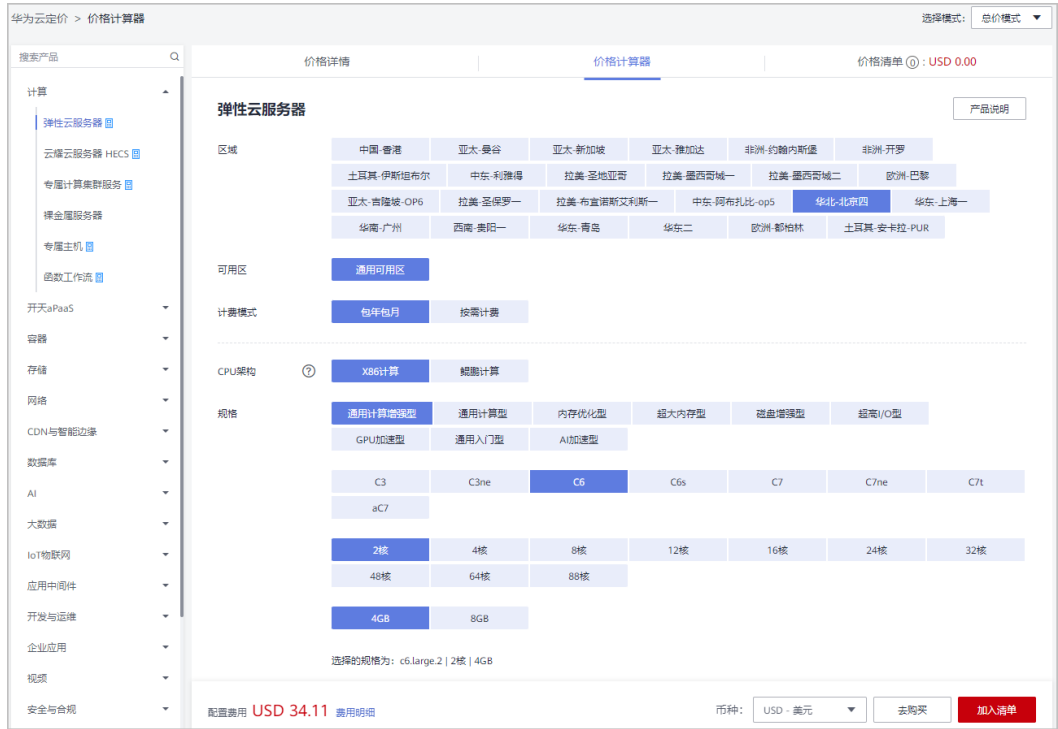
华为云定价 > 价格计算器

选择模式: 总价模式

搜索产品

计算
弹性云服务器
云耀云服务器 HECS
专属计算集群服务
裸金属服务器
专属主机
函数工作流
开天aPaaS
容器
存储
网络
CDN与智能边缘
数据库
AI
大数据
IoT物联网
应用中间件
开发与运维
企业应用
视频
安全与合规

价格详情 | 价格计算器 | 价格清单 ⓪ : USD 0.00

弹性云服务器

产品说明

区域

| 中国-香港 | 亚太-曼谷 | 亚太-新加坡 | 亚太-雅加达 | 非洲-约翰内斯堡 | 非洲-开罗 |
|---|---|---|---|---|---|
| 土耳其-伊斯坦布尔 | 中东-利雅得 | 拉美-圣地亚哥 | 拉美-墨西哥城一 | 拉美-墨西哥城二 | 欧洲-巴黎 |
| 亚太-吉隆坡-OP6 | 拉美-圣保罗一 | 拉美-布宜诺斯艾利斯一 | 中东-阿布扎比-op5 | 华北-北京四 | 华东-上海一 |
| 华南-广州 | 西南-贵阳一 | 华东-青岛 | 华东二 | 欧洲-都柏林 | 土耳其-安卡拉-PUR |

可用区
通用可用区

计费模式
包年包月 | 按需计费

CPU架构
X86计算 | 鲲鹏计算

规格
通用计算增强型 | 通用计算型 | 内存优化型 | 超大内存型 | 磁盘增强型 | 超高I/O型
GPU加速型 | 通用入门型 | AI加速型

C3 | C3ne | C6 | C6s | C7 | C7ne | C7t
aC7

2核 | 4核 | 8核 | 12核 | 16核 | 24核 | 32核
48核 | 64核 | 88核

4GB | 8GB

选择的规格为: c6.large.2 | 2核 | 4GB

配置费用 USD 34.11 费用明细

币种: USD - 美元

去购买

加入清单